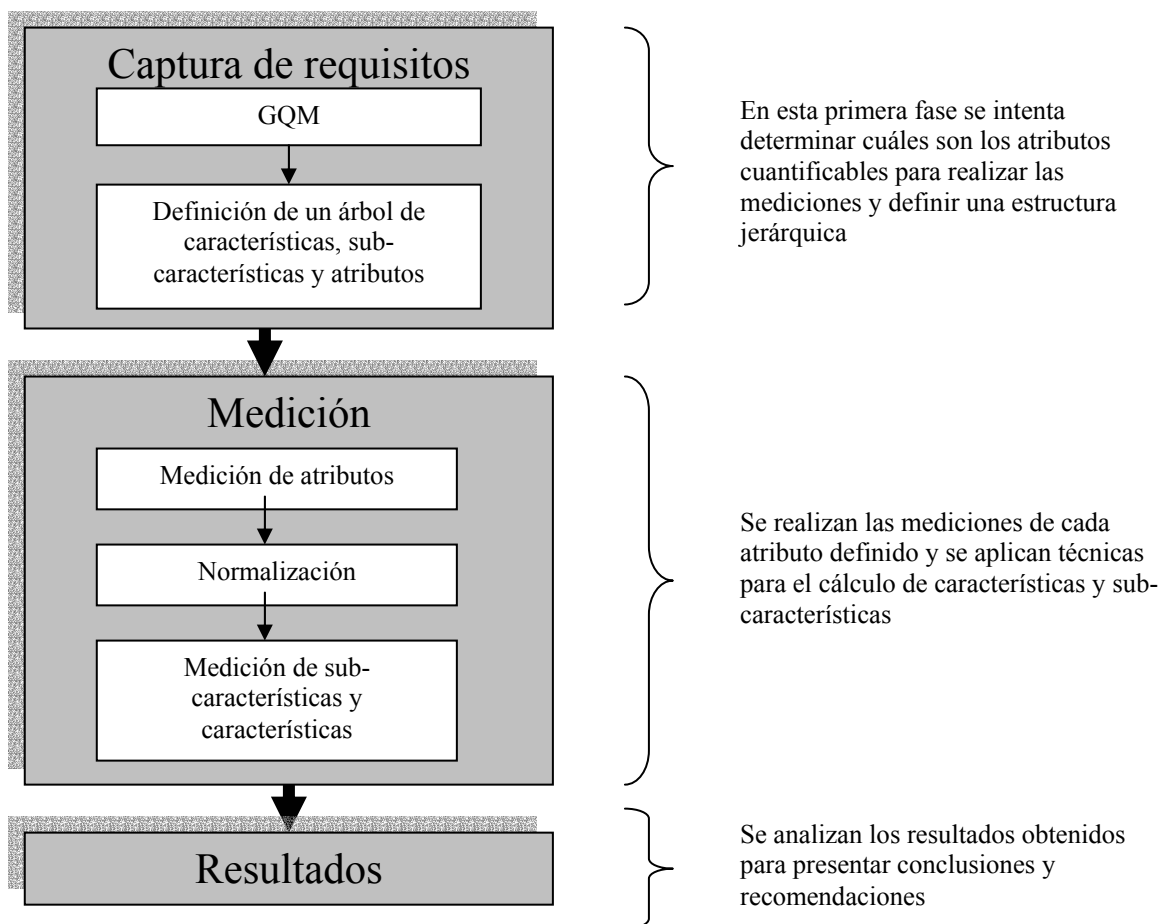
Captura de requisitos

GQM

Definición de un árbol de características, sub-características y atributos

En esta primera fase se intenta determinar cuáles son los atributos cuantificables para realizar las mediciones y definir una estructura jerárquica

Medición

Medición de atributos

Normalización

Medición de sub-características y características

Se realizan las mediciones de cada atributo definido y se aplican técnicas para el cálculo de características y sub-características

Resultados

Se analizan los resultados obtenidos para presentar conclusiones y recomendaciones